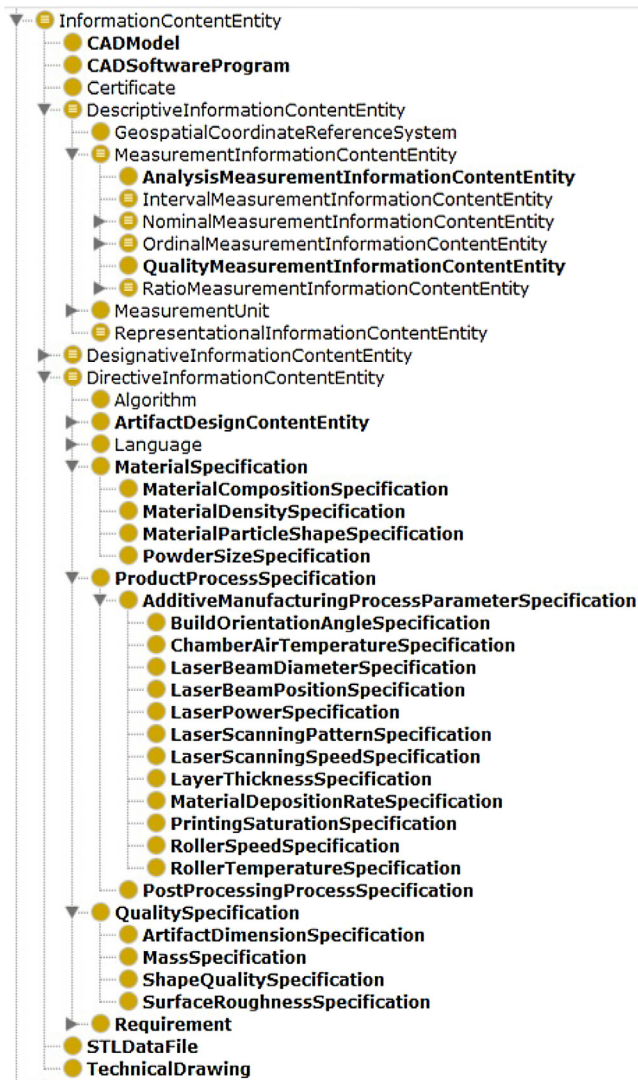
InformationContentEntity
CADModel
CADSoftwareProgram
Certificate
DescriptiveInformationContentEntity
GeospatialCoordinateReferenceSystem
MeasurementInformationContentEntity
AnalysisMeasurementInformationContentEntity
IntervalMeasurementInformationContentEntity
NominalMeasurementInformationContentEntity
OrdinalMeasurementInformationContentEntity
QualityMeasurementInformationContentEntity
RatioMeasurementInformationContentEntity
MeasurementUnit
RepresentationalInformationContentEntity
DesignativeInformationContentEntity
DirectiveInformationContentEntity
Algorithm
ArtifactDesignContentEntity
Language
MaterialSpecification
MaterialCompositionSpecification
MaterialDensitySpecification
MaterialParticleShapeSpecification
PowderSizeSpecification
ProductProcessSpecification
AdditiveManufacturingProcessParameterSpecification
BuildOrientationAngleSpecification
ChamberAirTemperatureSpecification
LaserBeamDiameterSpecification
LaserBeamPositionSpecification
LaserPowerSpecification
LaserScanningPatternSpecification
LaserScanningSpeedSpecification
LayerThicknessSpecification
MaterialDepositionRateSpecification
PrintingSaturationSpecification
RollerSpeedSpecification
RollerTemperatureSpecification
PostProcessingProcessSpecification
QualitySpecification
ArtifactDimensionSpecification
MassSpecification
ShapeQualitySpecification
SurfaceRoughnessSpecification
Requirement
STLDataFile
TechnicalDrawing